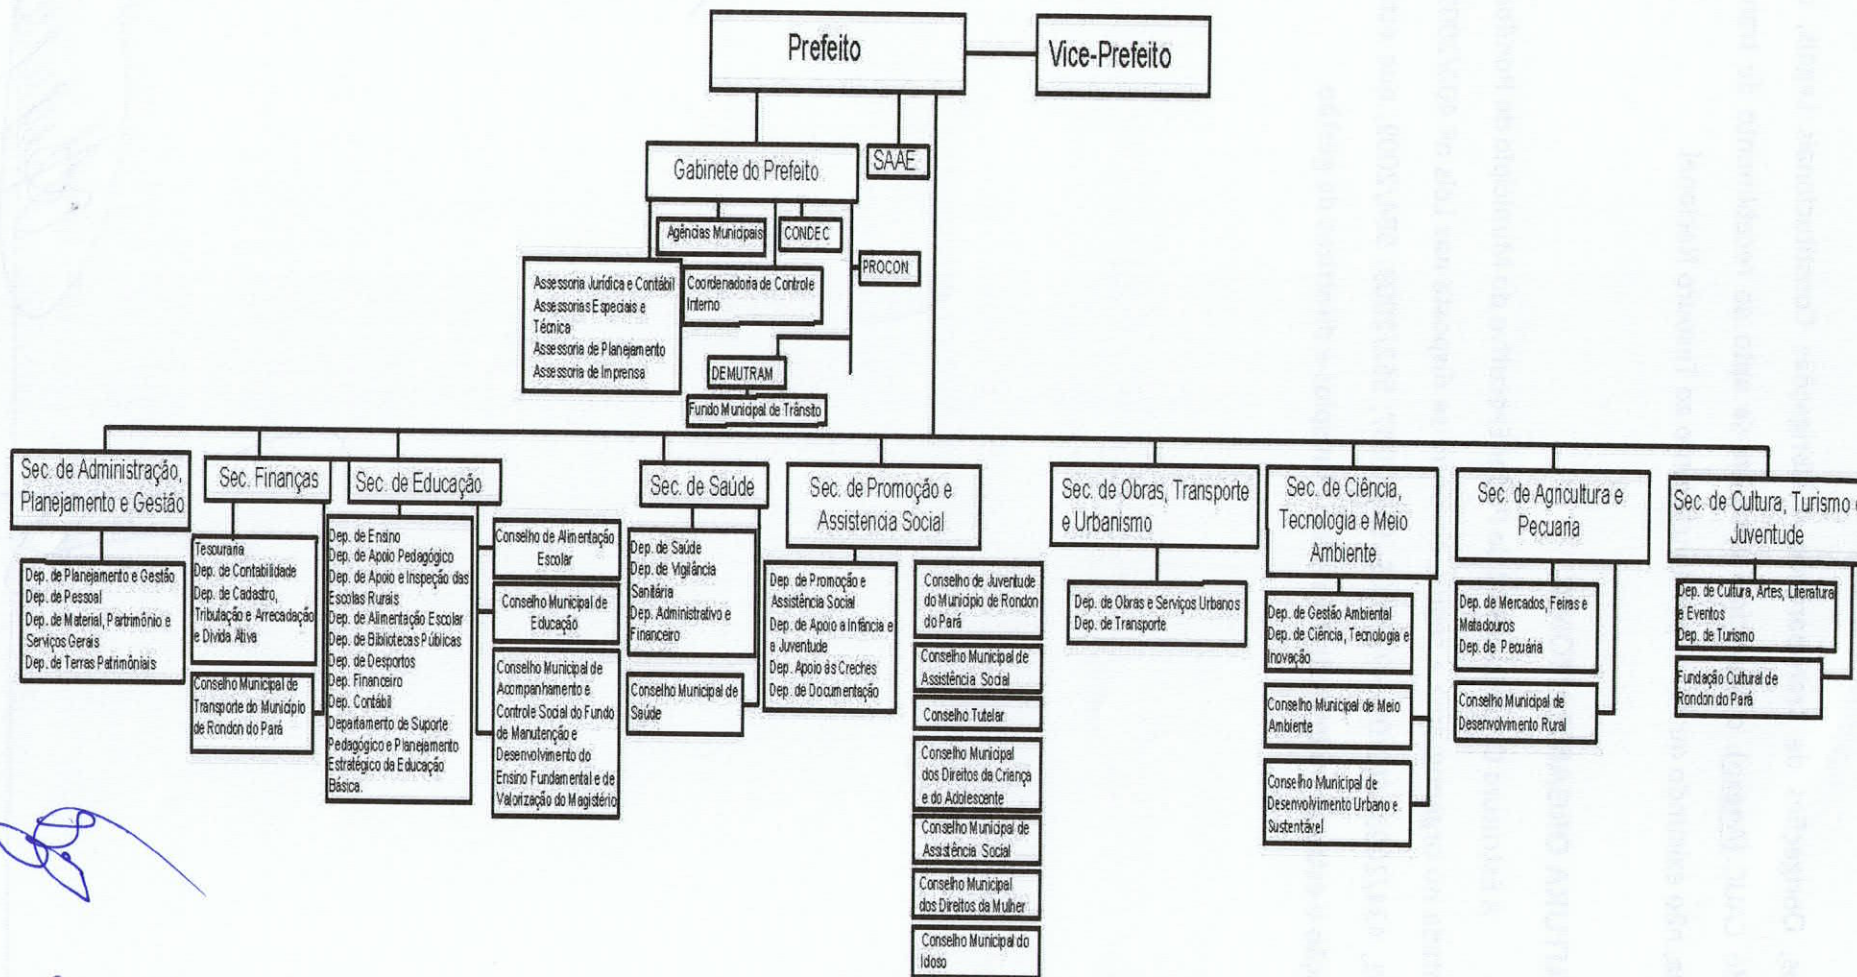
Prefeito

Vice-Prefeito

Gabinete do Prefeito

SAAE

Agências Municipais

CONDEC

PROCON

Assessoria Jurídica e Contábil
Assessorias Especiais e Técnica
Assessoria de Planejamento
Assessoria de Imprensa

Coordenadoria de Controle Interno

DEMUTRAM

Fundo Municipal de Trânsito

Sec. de Administração, Planejamento e Gestão

Dep. de Planejamento e Gestão
Dep. de Pessoal
Dep. de Material, Patrimônio e Serviços Gerais
Dep. de Terras Patrimoniais

Sec. Finanças

Tesouraria
Dep. de Contabilidade
Dep. de Cadastro, Tributação e Arrecadação e Dívida Ativa

Conselho Municipal de Transporte do Município de Rondon do Pará

Sec. de Educação

Dep. de Ensino
Dep. de Apoio Pedagógico
Dep. de Apoio e Inspeção das Escolas Rurais
Dep. de Alimentação Escolar
Dep. de Bibliotecas Públicas
Dep. de Desportos
Dep. Financeiro
Dep. Contábil
Departamento de Suporte Pedagógico e Planejamento Estratégico da Educação Básica.

Conselho de Alimentação Escolar

Conselho Municipal de Educação

Conselho Municipal de Acompanhamento e Controle Social do Fundo de Manutenção e Desenvolvimento do Ensino Fundamental e de Valorização do Magistério

Sec. de Saúde

Dep. de Saúde
Dep. de Vigilância Sanitária
Dep. Administrativo e Financeiro

Conselho Municipal de Saúde

Sec. de Promoção e Assistencia Social

Dep. de Promoção e Assistência Social
Dep. de Apoio a Infância e a Juventude
Dep. Apoio às Creches
Dep. de Documentação

Conselho de Juventude do Município de Rondon do Pará

Conselho Municipal de Assistência Social

Conselho Tutelar

Conselho Municipal dos Direitos da Criança e do Adolescente

Conselho Municipal de Assistência Social

Conselho Municipal dos Direitos da Mulher

Conselho Municipal do Idoso

Sec. de Obras, Transporte e Urbanismo

Dep. de Obras e Serviços Urbanos
Dep. de Transporte

Sec. de Ciência, Tecnologia e Meio Ambiente

Dep. de Gestão Ambiental
Dep. de Ciência, Tecnologia e Inovação

Conselho Municipal de Meio Ambiente

Conselho Municipal de Desenvolvimento Urbano e Sustentável

Sec. de Agricultura e Pecuaria

Dep. de Mercados, Feiras e Matadouros
Dep. de Pecuária

Conselho Municipal de Desenvolvimento Rural

Sec. de Cultura, Turismo e Juventude

Dep. de Cultura, Artes, Literatura e Eventos
Dep. de Turismo

Fundação Cultural de Rondon do Pará